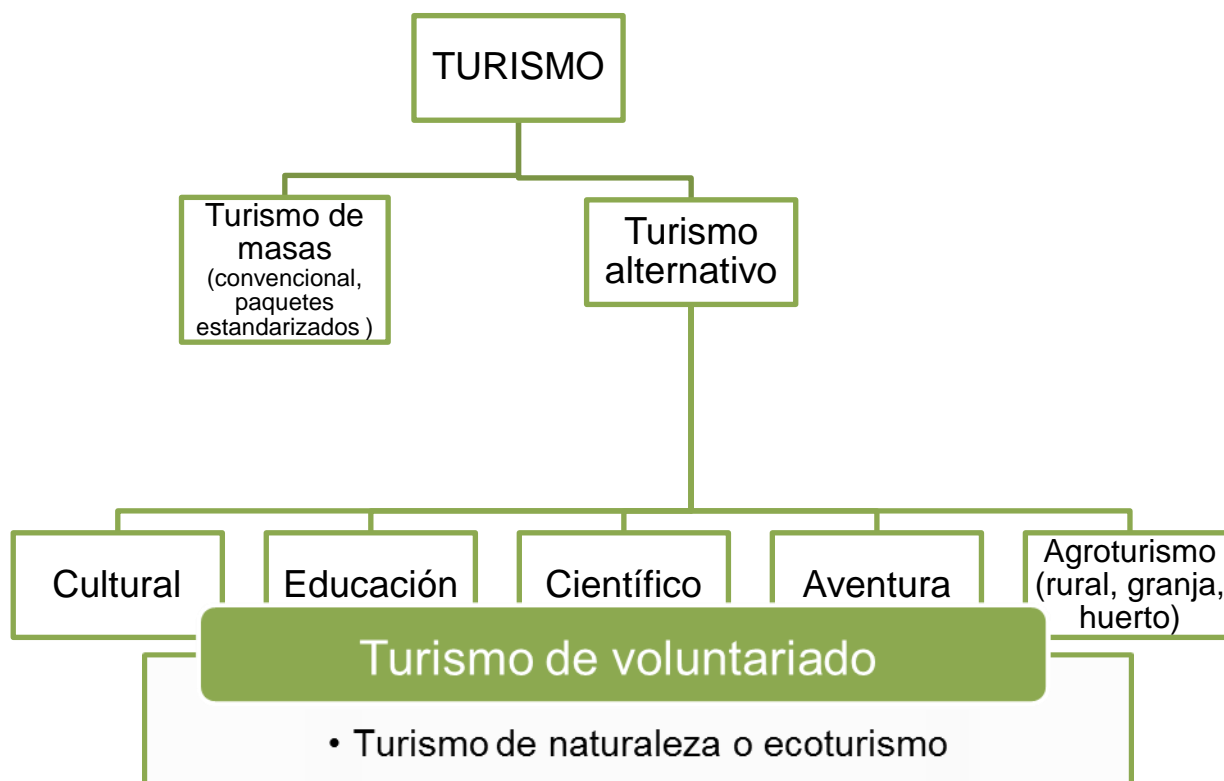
TURISMO

Turismo de masas (convencional, paquetes estandarizados )

Turismo alternativo

Cultural

Educación

Científico

Aventura

Agroturismo (rural, granja, huerto)

Turismo de voluntariado

• Turismo de naturaleza o ecoturismo